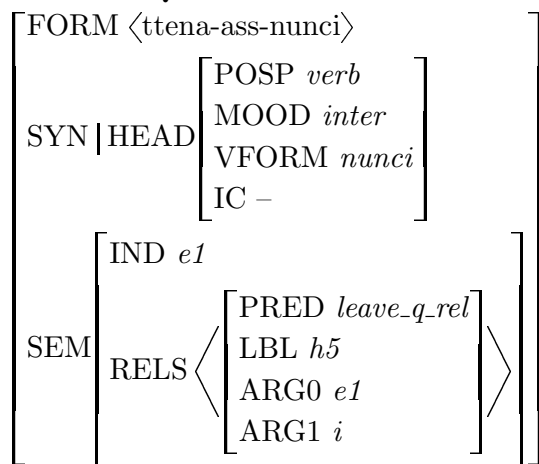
$\begin{bmatrix} \text{FORM } \langle \text{ttena-ass-nunci} \rangle \\ \text{SYN} \,|\, \text{HEAD} \begin{bmatrix} \text{POSP } \textit{verb} \\ \text{MOOD } \textit{inter} \\ \text{VFORM } \textit{nunci} \\ \text{IC } - \end{bmatrix} \\ \text{SEM} \begin{bmatrix} \text{IND } \textit{e1} \\ \text{RELS} \left\langle \begin{bmatrix} \text{PRED } \textit{leave\_q\_rel} \\ \text{LBL } \textit{h5} \\ \text{ARG0 } \textit{e1} \\ \text{ARG1 } \textit{i} \end{bmatrix} \right\rangle \end{bmatrix} \end{bmatrix}$